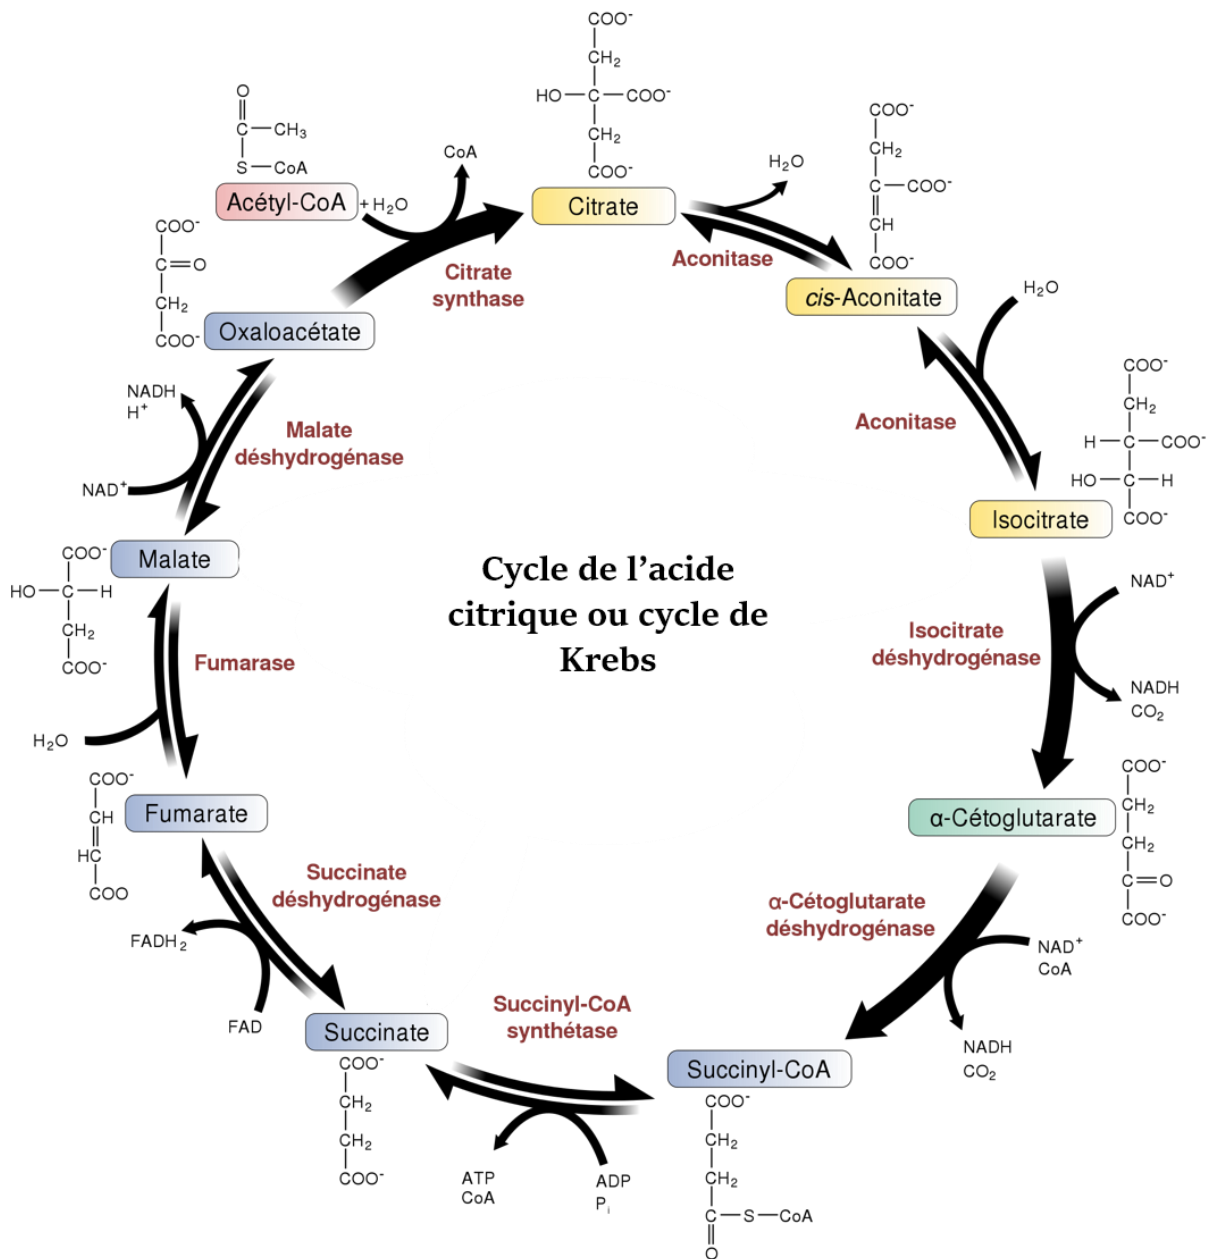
$COO^-$
$CH_2$
HO — C — $COO^-$
$CH_2$
$COO^-$
Citrate

O
C — $CH_3$
S — CoA
Acétyl-CoA + $H_2O$

CoA

Citrate synthase

$H_2O$

Aconitase

$COO^-$
$CH_2$
C — $COO^-$
CH
$COO^-$
cis-Aconitate

$H_2O$

Aconitase

$COO^-$
$CH_2$
H — C — $COO^-$
HO — C — H
$COO^-$
Isocitrate

$NAD^+$

Isocitrate déshydrogénase

NADH
$CO_2$

$COO^-$
$CH_2$
$CH_2$
C = O
$COO^-$
α-Cétoglutarate

α-Cétoglutarate déshydrogénase

$NAD^+$
CoA

NADH
$CO_2$

Succinyl-CoA
$COO^-$
$CH_2$
$CH_2$
C — S — CoA
O

Succinyl-CoA synthétase

ADP
$P_i$

ATP
CoA

Succinate
$COO^-$
$CH_2$
$CH_2$
$COO^-$

Succinate déshydrogénase

$FADH_2$

FAD

$COO^-$
CH
HC
COO
Fumarate

$H_2O$

Fumarase

$COO^-$
HO — C — H
$CH_2$
$COO^-$
Malate

$NAD^+$

NADH
$H^+$

Malate déshydrogénase

$COO^-$
C = O
$CH_2$
$COO^-$
Oxaloacétate

Cycle de l’acide citrique ou cycle de Krebs